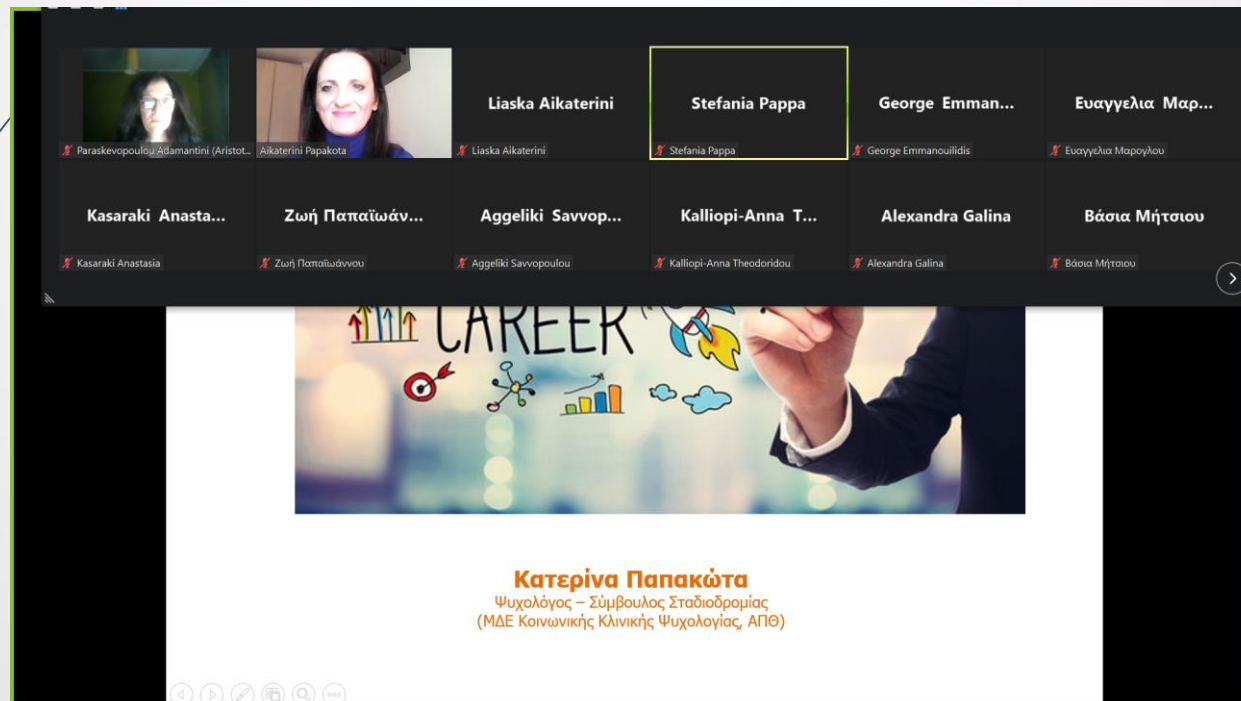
Paraskevopoulou Adamantini (Aristot...

Aikaterini Papakota

Liaska Aikaterini

Liaska Aikaterini

Stefania Pappa

Stefania Pappa

George Emman...

George Emmanouilidis

Ευαγγελια Μαρ...

Ευαγγελια Μαρογλου

Kasaraki Anasta...

Kasaraki Anastasia

Ζωή Παπαϊωάν...

Ζωή Παπαϊωάννου

Aggeliki Savvop...

Aggeliki Savvopoulou

Kalliopi-Anna T...

Kalliopi-Anna Theodoridou

Alexandra Galina

Alexandra Galina

Βάσια Μήτσιου

Βάσια Μήτσιου

CAREER

Κατερίνα Παπακώτα
Ψυχολόγος – Σύμβουλος Σταδιοδρομίας
(ΜΔΕ Κοινωνικής Κλινικής Ψυχολογίας, ΑΠΘ)